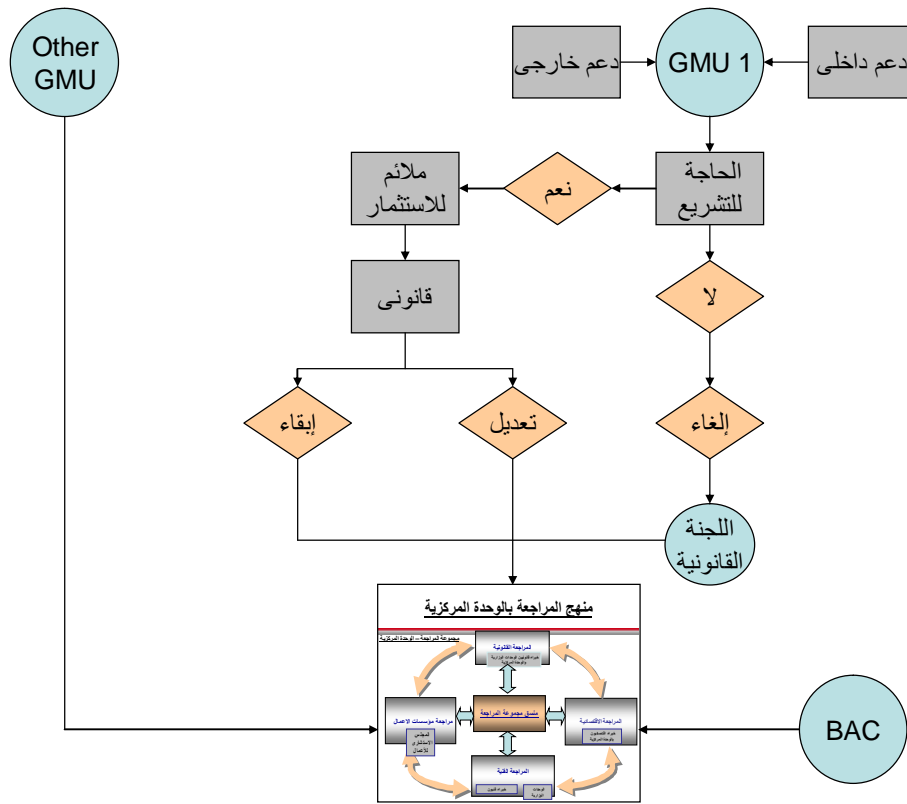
Other GMU

دعم خارجى

GMU 1

دعم داخلى

ملائم للاستثمار

نعم

الحاجة للتشريع

قانونى

لا

إبقاء

تعديل

إلغاء

اللجنة القانونية

منهج المراجعة بالوحدة المركزية

مجموعة المراجعة – الوحدة المركزية

المراجعة القانونية

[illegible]

مراجعة مؤسسات الاعمال

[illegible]

منسق مجموعة المراجعة

المراجعة الاقتصادية

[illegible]

المراجعة الفنية

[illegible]

BAC